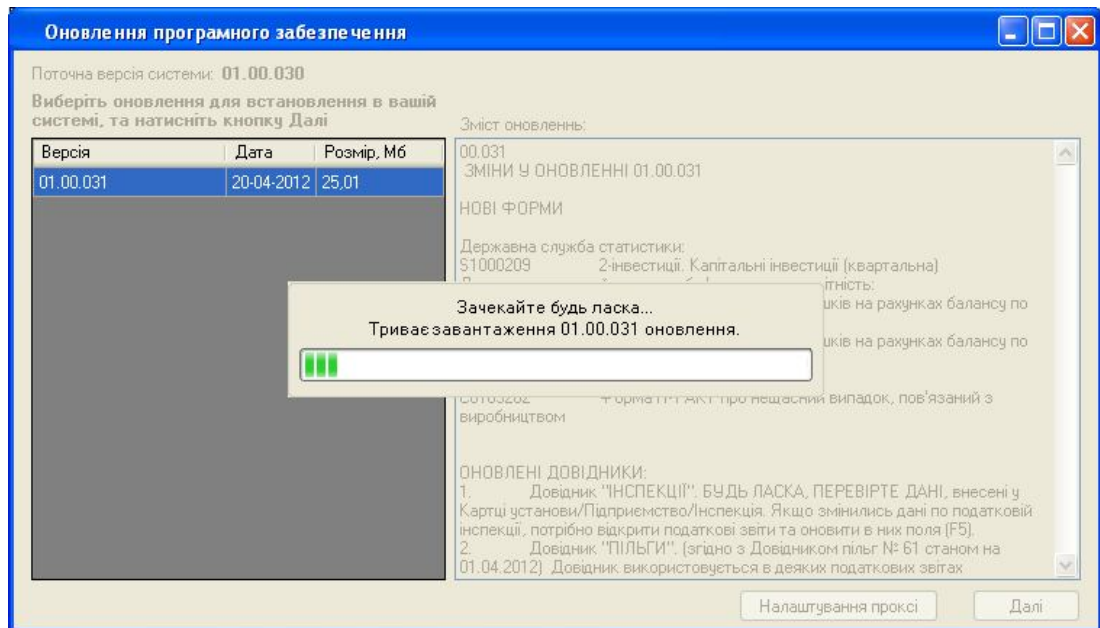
Оновлення програмного забезпечення

Поточна версія системи: 01.00.030

Виберіть оновлення для встановлення в вашій системі, та натисніть кнопку Далі

| Версія | Дата | Розмір, Мб |
|---|---|---|
| 01.00.031 | 20-04-2012 | 25,01 |

Зміст оновлень:

00.031
ЗМІНИ У ОНОВЛЕННІ 01.00.031

НОВІ ФОРМИ

Державна служба статистики:
S1000209 2-інвестиції. Капітальні інвестиції (квартальна)
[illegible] ітність:
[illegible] ків на рахунках балансу по
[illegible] ків на рахунках балансу по
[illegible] Форма Н-1 АКТ про нещасний випадок, пов'язаний з виробництвом

ОНОВЛЕНІ ДОВІДНИКИ:
1. Довідник "ІНСПЕКЦІЇ". БУДЬ ЛАСКА, ПЕРЕВІРТЕ ДАНІ, внесені у Картці установи/Підприємство/Інспекція. Якщо змінились дані по податковій інспекції, потрібно відкрити податкові звіти та оновити в них поля (F5).
2. Довідник "ПІЛЬГИ". (згідно з Довідником пільг № 61 станом на 01.04.2012) Довідник використовується в деяких податкових звітах

Зачекайте будь ласка...
Триває завантаження 01.00.031 оновлення.

Налаштування проксі
Далі